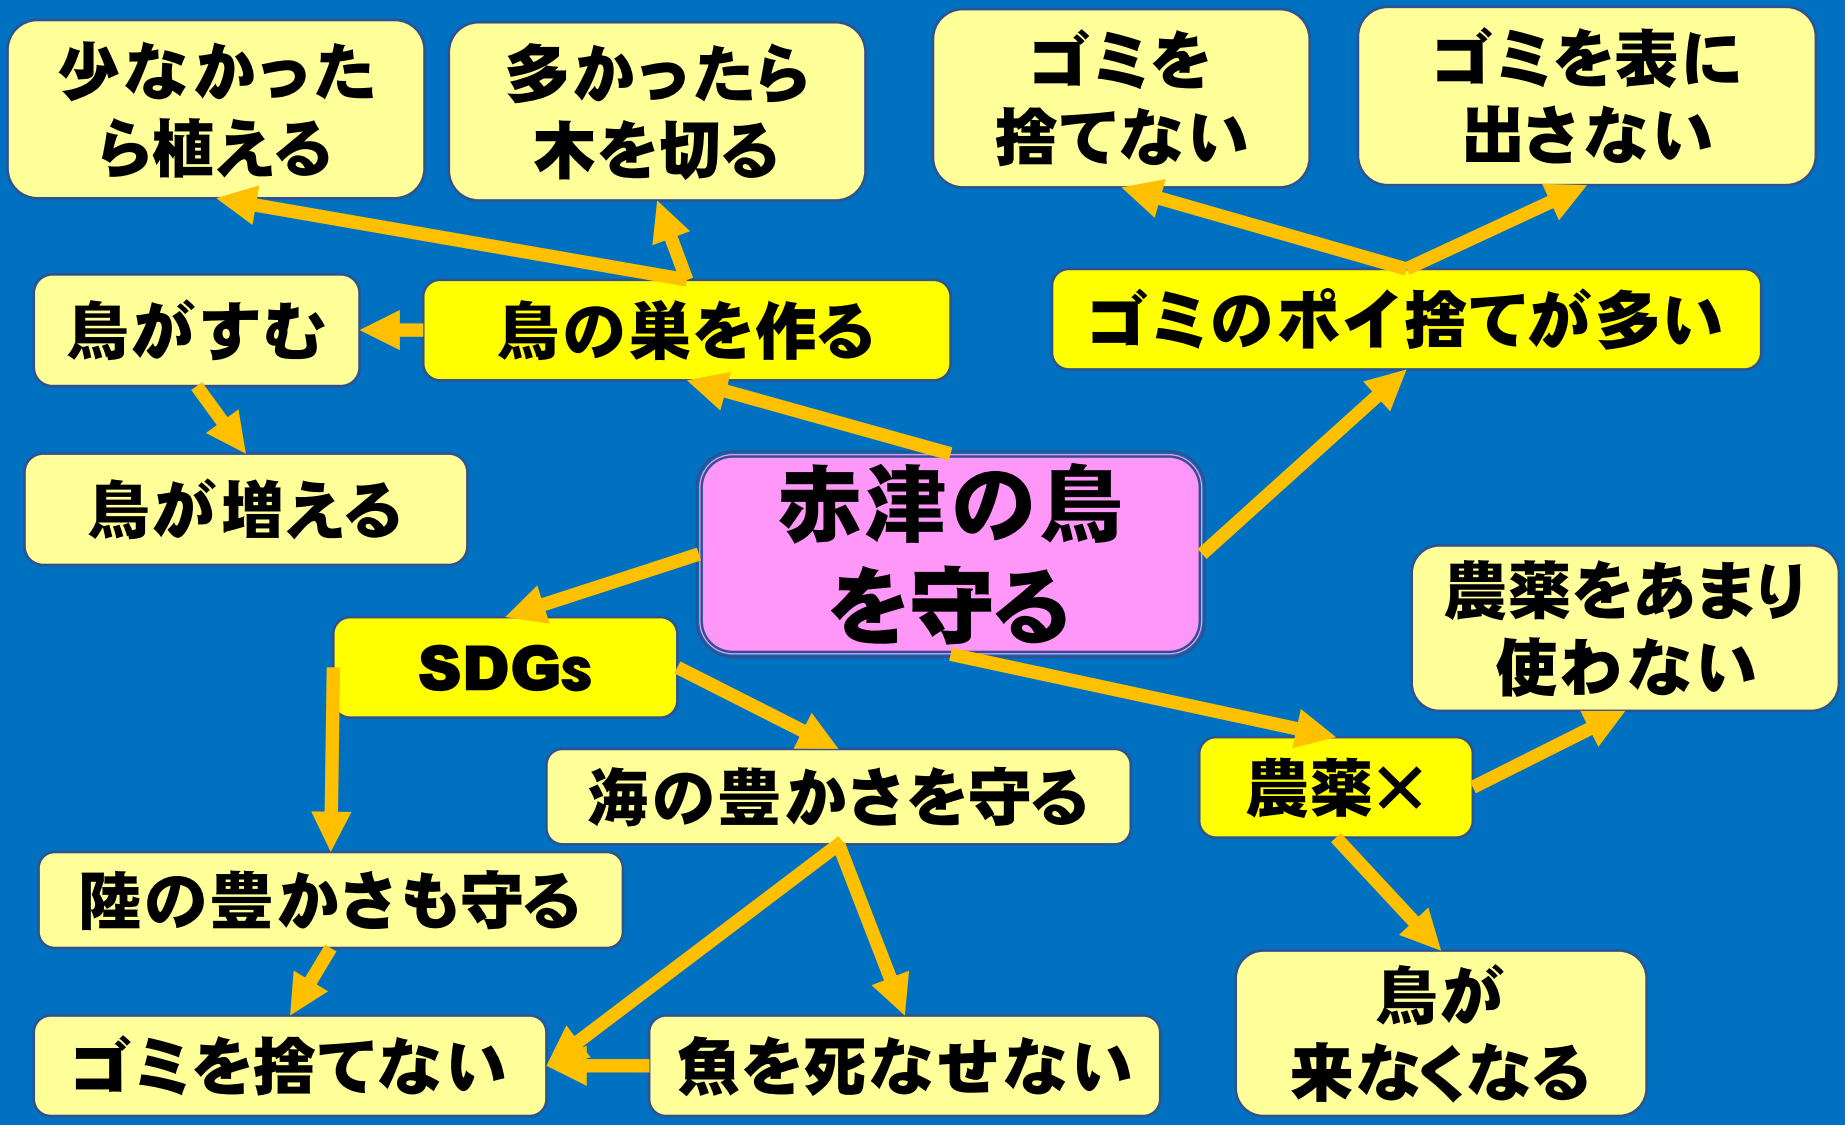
少なかったら植える

多かったら木を切る

ゴミを捨てない

ゴミを表に出さない

鳥がすむ

鳥の巣を作る

ゴミのポイ捨てが多い

鳥が増える

赤津の鳥を守る

農薬をあまり使わない

SDGs

海の豊かさを守る

農薬×

陸の豊かさも守る

ゴミを捨てない

魚を死なせない

鳥が来なくなる